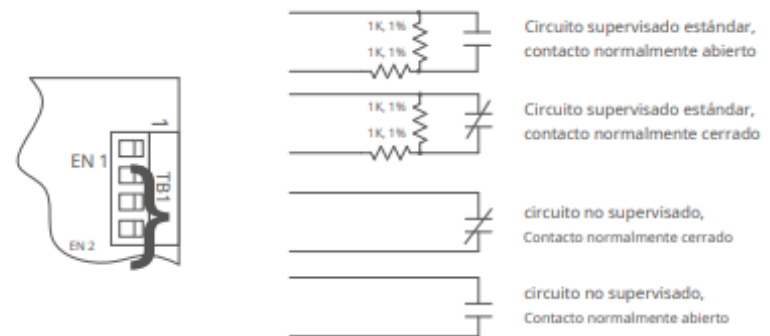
1

EN 1

TB1

EN 2

1K, 1%
1K, 1%

Circuito supervisado estándar, contacto normalmente abierto

1K, 1%
1K, 1%

Circuito supervisado estándar, contacto normalmente cerrado

circuito no supervisado,
Contacto normalmente cerrado

circuito no supervisado,
Contacto normalmente abierto